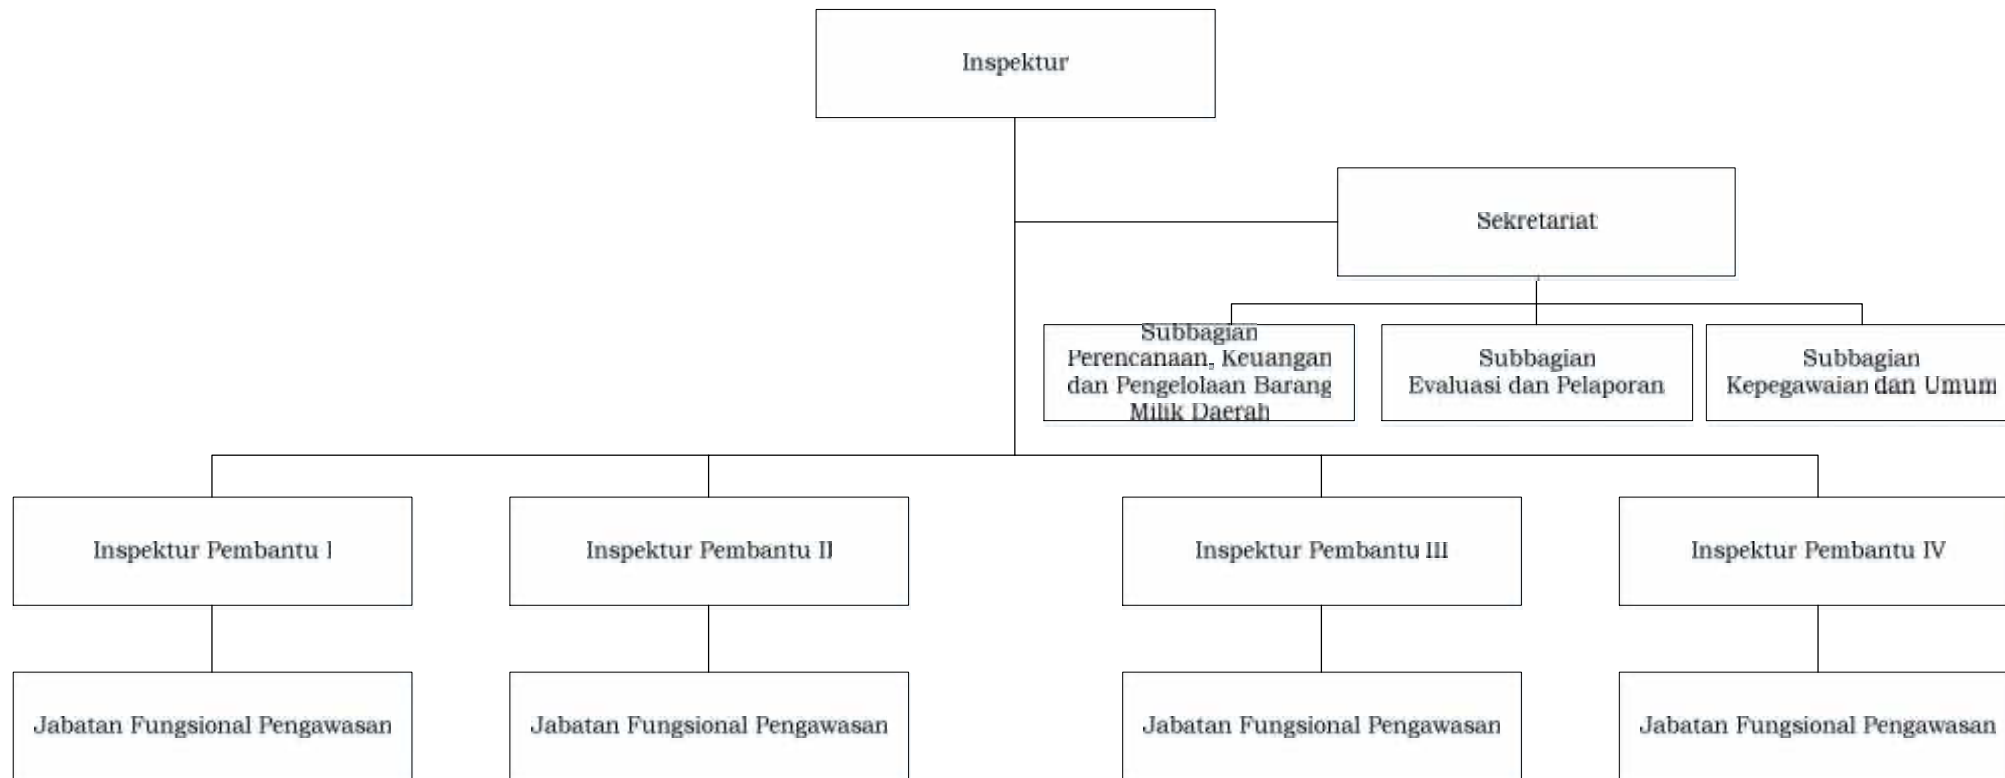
Inspektur

Sekretariat

Subbagian Perencanaan, Keuangan dan Pengelolaan Barang Milik Daerah

Subbagian Evaluasi dan Pelaporan

Subbagian Kepegawaian dan Umum

Inspektur Pembantu I

Inspektur Pembantu II

Inspektur Pembantu III

Inspektur Pembantu IV

Jabatan Fungsional Pengawasan

Jabatan Fungsional Pengawasan

Jabatan Fungsional Pengawasan

Jabatan Fungsional Pengawasan